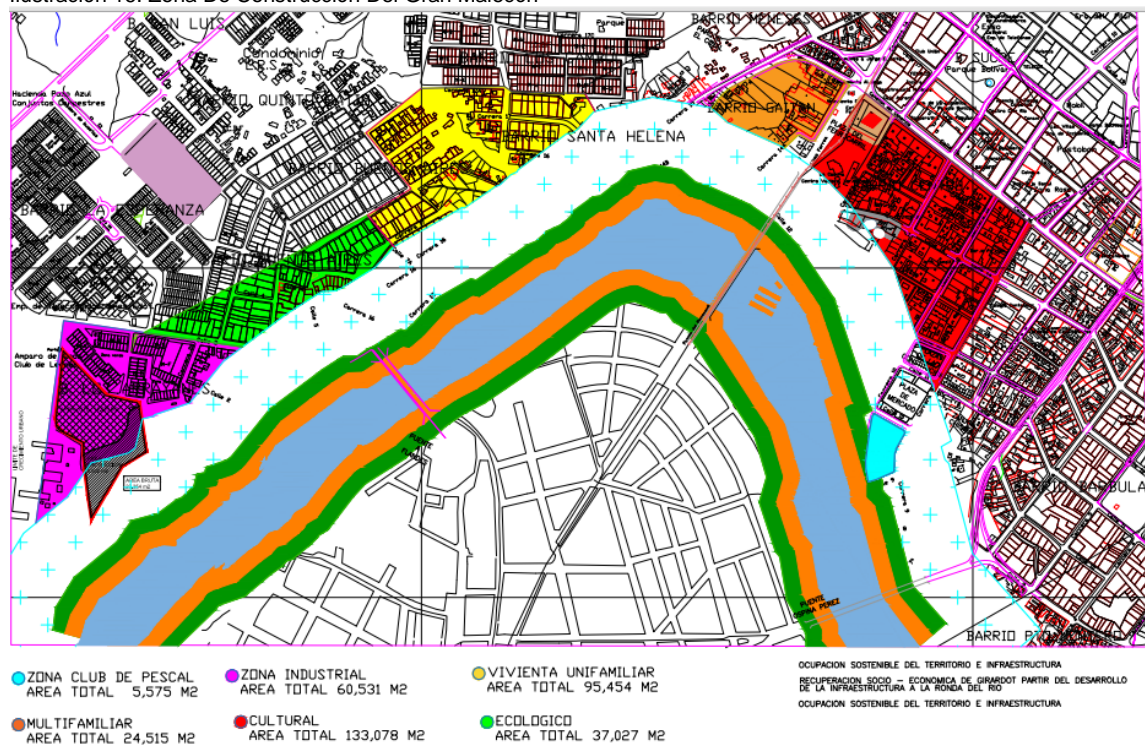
Ilustración 16. Zona De Construcción Del Gran Malecón

BARRIO SAN LUIS
Condominio E.R.S
BARRIO MENESES
BARRIO QUINTO PATIO
Hacienda Pozo Azul Conjuntos Campestres
BARRIO GALTAN
BARRIO SANTA HELENA
Parque Bolivar
BARRIO LA ESPERANZA
BARRIO BUENOS AIRES
BARRIO LOS ALPES
Amparo de Club de
AREA BRUTA
PUENTE FERREO
PLAZA DE MERCADO
PUENTE OSPINA PEREZ
BARRIO GRANADA
BARRIO PIOQUINTO REY

ZONA CLUB DE PESCAL
AREA TOTAL 5,575 M2
ZONA INDUSTRIAL
AREA TOTAL 60,531 M2
VIVIENTA UNIFAMILIAR
AREA TOTAL 95,454 M2
MULTIFAMILIAR
AREA TOTAL 24,515 M2
CULTURAL
AREA TOTAL 133,078 M2
ECOLOGICO
AREA TOTAL 37,027 M2

OCUPACION SOSTENIBLE DEL TERRITORIO E INFRAESTRUCTURA
RECUPERACION SOCIO – ECONOMICA DE GIRARDOT PARTIR DEL DESARROLLO DE LA INFRAESTRUCTURA A LA RONDA DEL RIO
OCUPACION SOSTENIBLE DEL TERRITORIO E INFRAESTRUCTURA